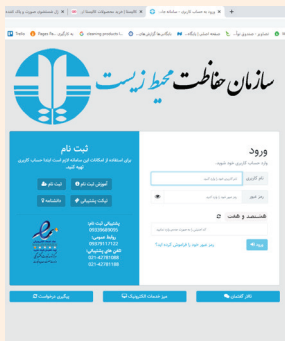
ورود به حساب کاربری - سامانه جام...
فاکتوریا | خرید محصولات فاکتوریا از ...
راز شستشوی صورت و پاک کردن آ...

Trello
Pages Ra...
کارگزاری...
elearning.pirasteh.li...
کارگزاری‌ها گزارش نهای...
سامانه کنترل بارگذاری...
سامانه جامع ...
مصرفی - جستجوی نوآ...
صفحه...

سازمان حفاظت محیط زیست

ورود
وارد حساب کاربری خود شوید.
نام کاربری
رمز عبور
هستید و هستم
ورود
رمز عبور خود را فراموش کرده اید؟

ثبت نام
برای استفاده از امکانات این سامانه لازم است ابتدا حساب کاربری تهیه کنید.
آموزش ثبت نام
ثبت نام
ثبت پشتیبانی
دانشنامه

پشتیبانی ثبت نام:
09335683005
روابط عمومی:
09371171122
تلفن های پشتیبانی:
021-42781188
021-42781199

آغاز گفتمان
میز خدمات الکترونیک
پیگیری درخواست